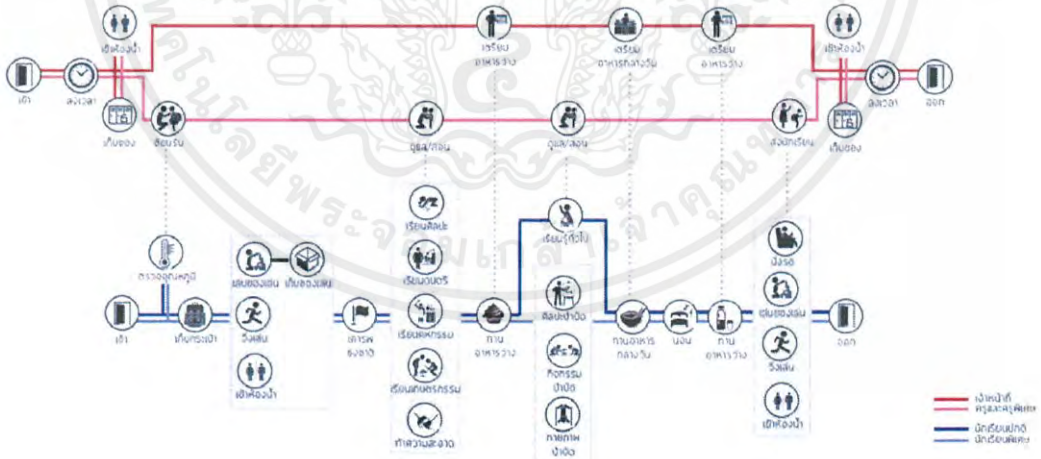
เข้า
ลงเวลา
เข้าห้องน้ำ
เก็บของ
ต้อนรับ
เตรียม อาหารว่าง
ดูแล/สอน
เตรียม อาหารกลางวัน
ดูแล/สอน
เตรียม อาหารว่าง
ส่งนักเรียน
เข้าห้องน้ำ
ลงเวลา
เก็บของ
ออก
ตรวจอุณหภูมิ
เข้า
เก็บกระเป๋า
เล่นของเล่น
เก็บของเล่น
วิ่งเล่น
เข้าห้องน้ำ
เคารพ ธงชาติ
เรียนศิลปะ
เรียนดนตรี
เรียนหัตถกรรม
เรียนเกษตรกรรม
ทำความสะอาด
ทาน อาหารว่าง
เรียนรู้ทั่วไป
ศิลปะบำบัด
กิจกรรม บำบัด
กายภาพ บำบัด
ทานอาหาร กลางวัน
นอน
ทาน อาหารว่าง
นั่งรถ
เล่นของเล่น
วิ่งเล่น
เข้าห้องน้ำ
ออก
เจ้าหน้าที่
ครูและครูพิเศษ
นักเรียนปกติ
นักเรียนพิเศษ